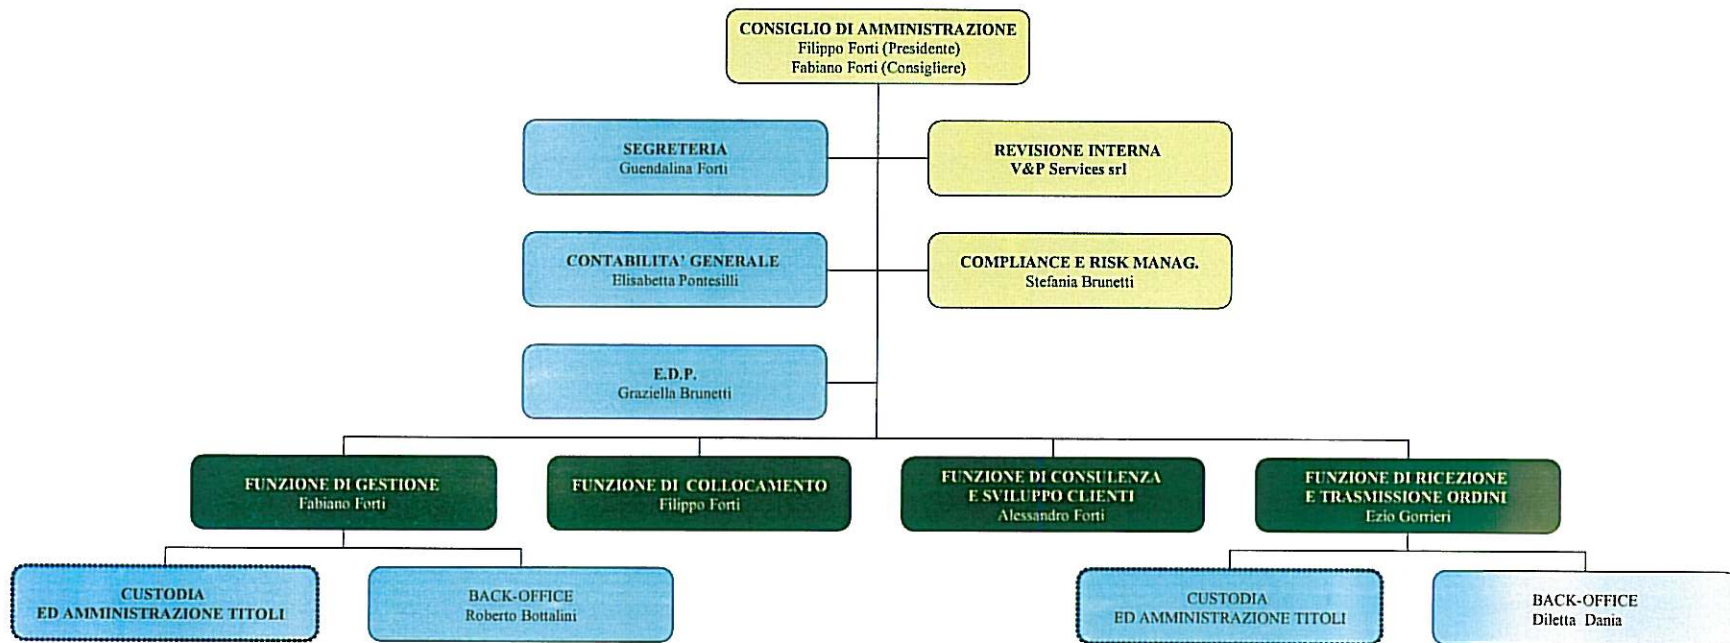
CONSIGLIO DI AMMINISTRAZIONE
Filippo Forti (Presidente)
Fabiano Forti (Consigliere)

SEGRETERIA
Guendalina Forti

REVISIONE INTERNA
V&P Services srl

CONTABILITA' GENERALE
Elisabetta Pontesilli

COMPLIANCE E RISK MANAG.
Stefania Brunetti

E.D.P.
Graziella Brunetti

FUNZIONE DI GESTIONE
Fabiano Forti

FUNZIONE DI COLLOCAMENTO
Filippo Forti

FUNZIONE DI CONSULENZA E SVILUPPO CLIENTI
Alessandro Forti

FUNZIONE DI RICEZIONE E TRASMISSIONE ORDINI
Ezio Gorrieri

CUSTODIA ED AMMINISTRAZIONE TITOLI

BACK-OFFICE
Roberto Bottalini

CUSTODIA ED AMMINISTRAZIONE TITOLI

BACK-OFFICE
Diletta Dania